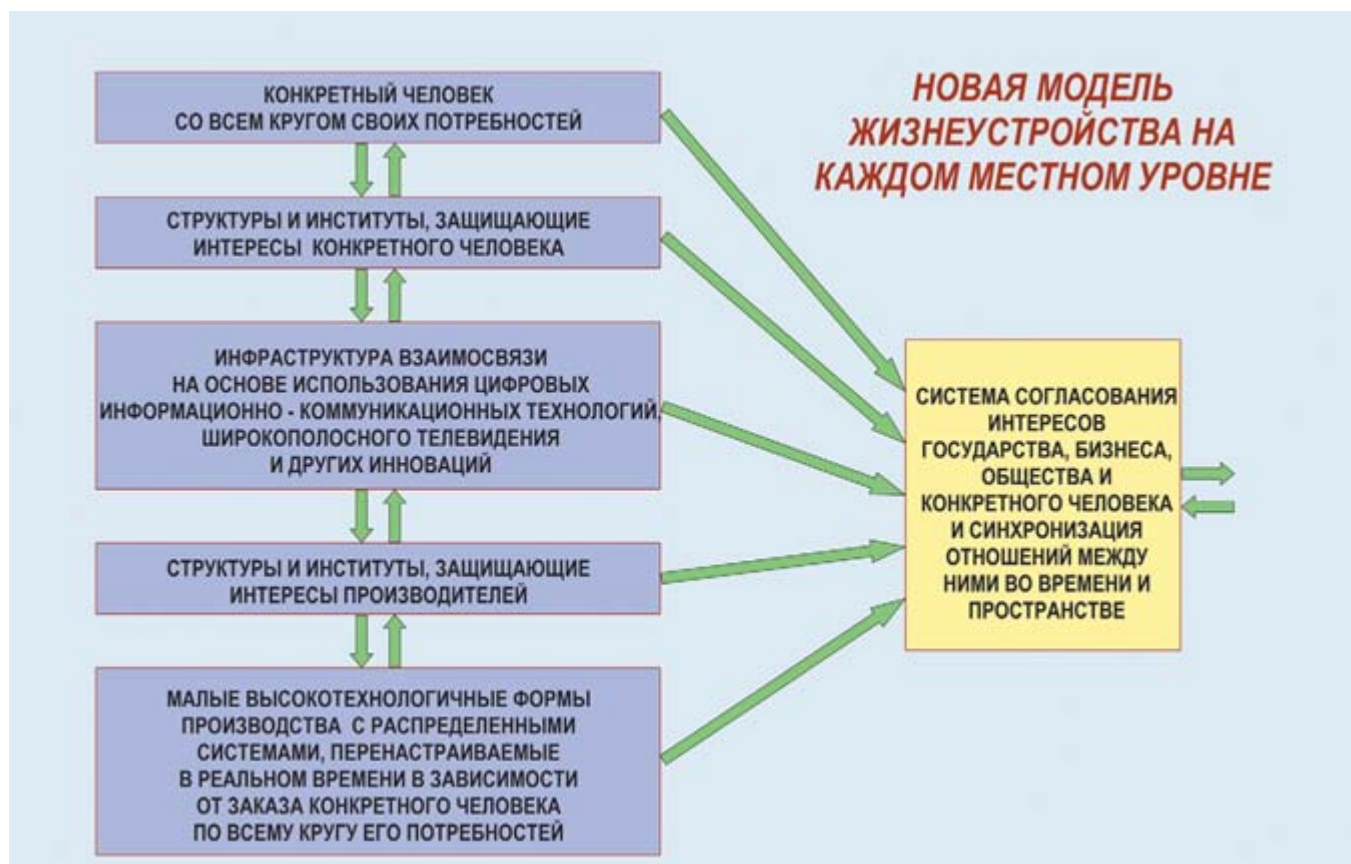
НОВАЯ МОДЕЛЬ ЖИЗНЕУСТРОЙСТВА НА КАЖДОМ МЕСТНОМ УРОВНЕ

КОНКРЕТНЫЙ ЧЕЛОВЕК СО ВСЕМ КРУГОМ СВОИХ ПОТРЕБНОСТЕЙ

СТРУКТУРЫ И ИНСТИТУТЫ, ЗАЩИЩАЮЩИЕ ИНТЕРЕСЫ КОНКРЕТНОГО ЧЕЛОВЕКА

ИНФРАСТРУКТУРА ВЗАИМОСВЯЗИ НА ОСНОВЕ ИСПОЛЬЗОВАНИЯ ЦИФРОВЫХ ИНФОРМАЦИОННО - КОММУНИКАЦИОННЫХ ТЕХНОЛОГИЙ, ШИРОКОПОЛОСНОГО ТЕЛЕВИДЕНИЯ И ДРУГИХ ИННОВАЦИЙ

СТРУКТУРЫ И ИНСТИТУТЫ, ЗАЩИЩАЮЩИЕ ИНТЕРЕСЫ ПРОИЗВОДИТЕЛЕЙ

МАЛЫЕ ВЫСОКОТЕХНОЛОГИЧНЫЕ ФОРМЫ ПРОИЗВОДСТВА С РАСПРЕДЕЛЕННЫМИ СИСТЕМАМИ, ПЕРЕНАСТРАИВАЕМЫЕ В РЕАЛЬНОМ ВРЕМЕНИ В ЗАВИСИМОСТИ ОТ ЗАКАЗА КОНКРЕТНОГО ЧЕЛОВЕКА ПО ВСЕМУ КРУГУ ЕГО ПОТРЕБНОСТЕЙ

СИСТЕМА СОГЛАСОВАНИЯ ИНТЕРЕСОВ ГОСУДАРСТВА, БИЗНЕСА, ОБЩЕСТВА И КОНКРЕТНОГО ЧЕЛОВЕКА И СИНХРОНИЗАЦИЯ ОТНОШЕНИЙ МЕЖДУ НИМИ ВО ВРЕМЕНИ И ПРОСТРАНСТВЕ